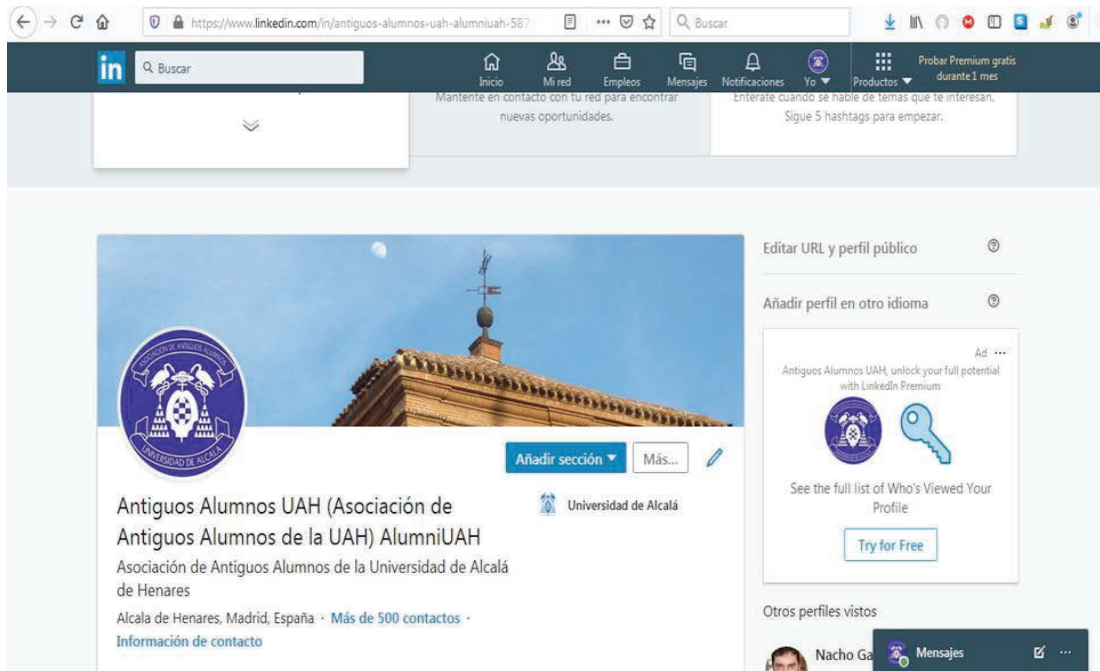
https://www.linkedin.com/in/antiguos-alumnos-uah-alumniuah-587

Buscar

in Buscar

Inicio Mi red Empleos Mensajes Notificaciones Yo Productos

Probar Premium gratis durante 1 mes

Mantente en contacto con tu red para encontrar nuevas oportunidades.

Entérate cuando se hable de temas que te interesan. Sigue 5 hashtags para empezar.

Editar URL y perfil público

Añadir perfil en otro idioma

Ad ···

Antiguos Alumnos UAH, unlock your full potential with LinkedIn Premium

See the full list of Who's Viewed Your Profile

Try for Free

ASOCIACIÓN DE ANTIGUOS ALUMNOS UNIVERSIDAD DE ALCALÁ

Añadir sección ▾ Más...

Antiguos Alumnos UAH (Asociación de Antiguos Alumnos de la UAH) AlumniUAH

Universidad de Alcalá

Asociación de Antiguos Alumnos de la Universidad de Alcalá de Henares

Alcala de Henares, Madrid, España · Más de 500 contactos · Información de contacto

Otros perfiles vistos

Nacho Ga

Mensajes